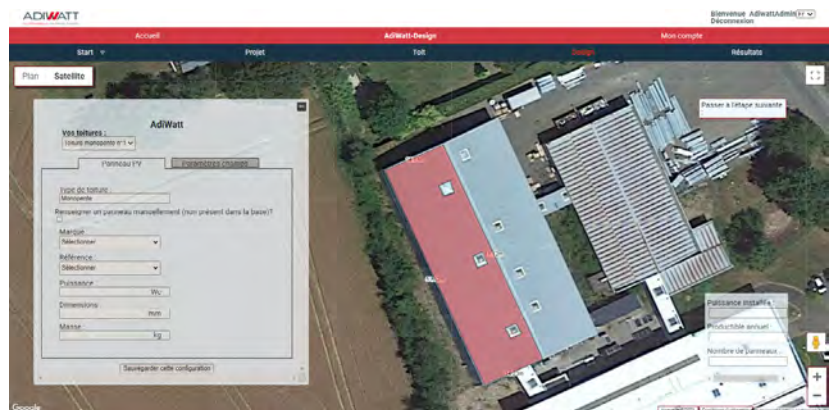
ADIWATT

Bienvenue AdiwattAdmin FR
Déconnexion

Accueil
AdiWatt-Design
Mon compte

Start
Projet
Toit
Design
Résultats

Plan
Satellite

AdiWatt

Vos toitures :
Toiture monopente n°1

Panneau PV
Paramètres chassis

Type de toiture :
Monopente

Renseigner un panneau manuellement (non présent dans la base)?

Marque
Sélectionner

Référence
Sélectionner

Puissance
Wc

Dimensions
mm

Masse
kg

Sauvegarder cette configuration

Passer à l'étape suivante

Puissance installée :

Productible annuel :

Nombre de panneaux :

Google